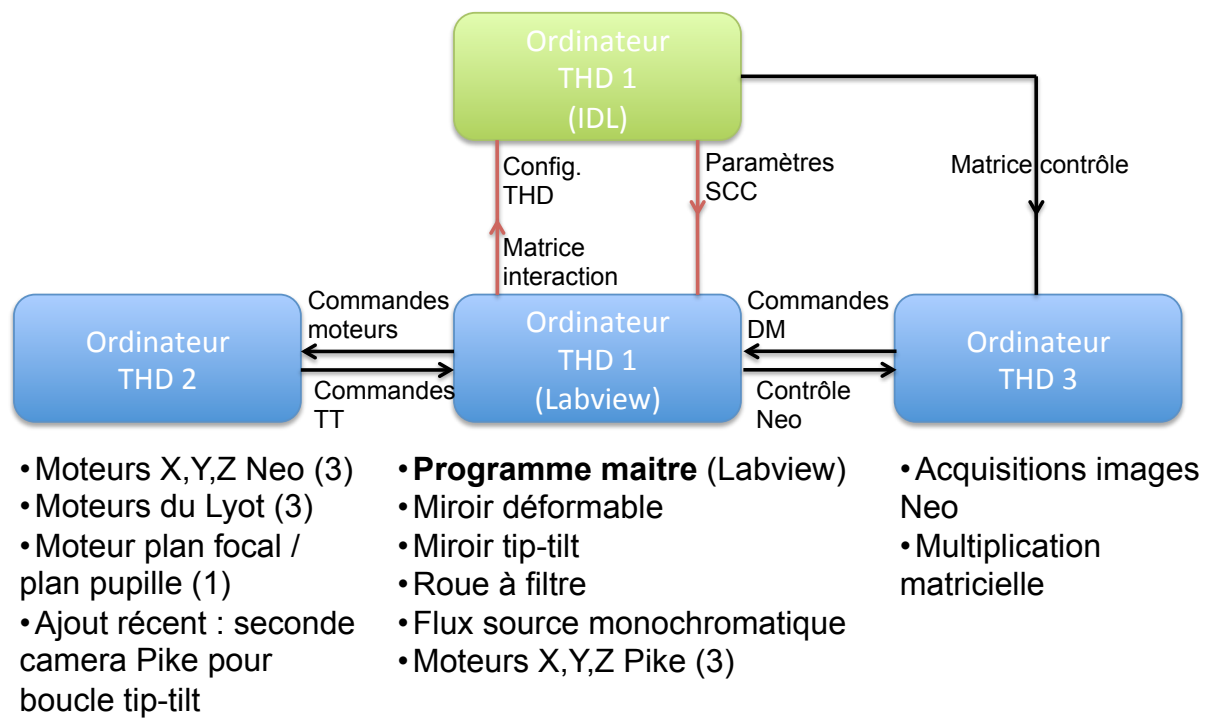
Ordinateur
THD 1
(IDL)

Config.
THD

Paramètres
SCC

Matrice contrôle

Matrice
interaction

Commandes
moteurs

Commandes
DM

Ordinateur
THD 2

Ordinateur
THD 1
(Labview)

Ordinateur
THD 3

Commandes
TT

Contrôle
Neo

• Moteurs X,Y,Z Neo (3)
• Moteurs du Lyot (3)
• Moteur plan focal / plan pupille (1)
• Ajout récent : seconde camera Pike pour boucle tip-tilt

• **Programme maitre** (Labview)
• Miroir déformable
• Miroir tip-tilt
• Roue à filtre
• Flux source monochromatique
• Moteurs X,Y,Z Pike (3)

• Acquisitions images Neo
• Multiplication matricielle